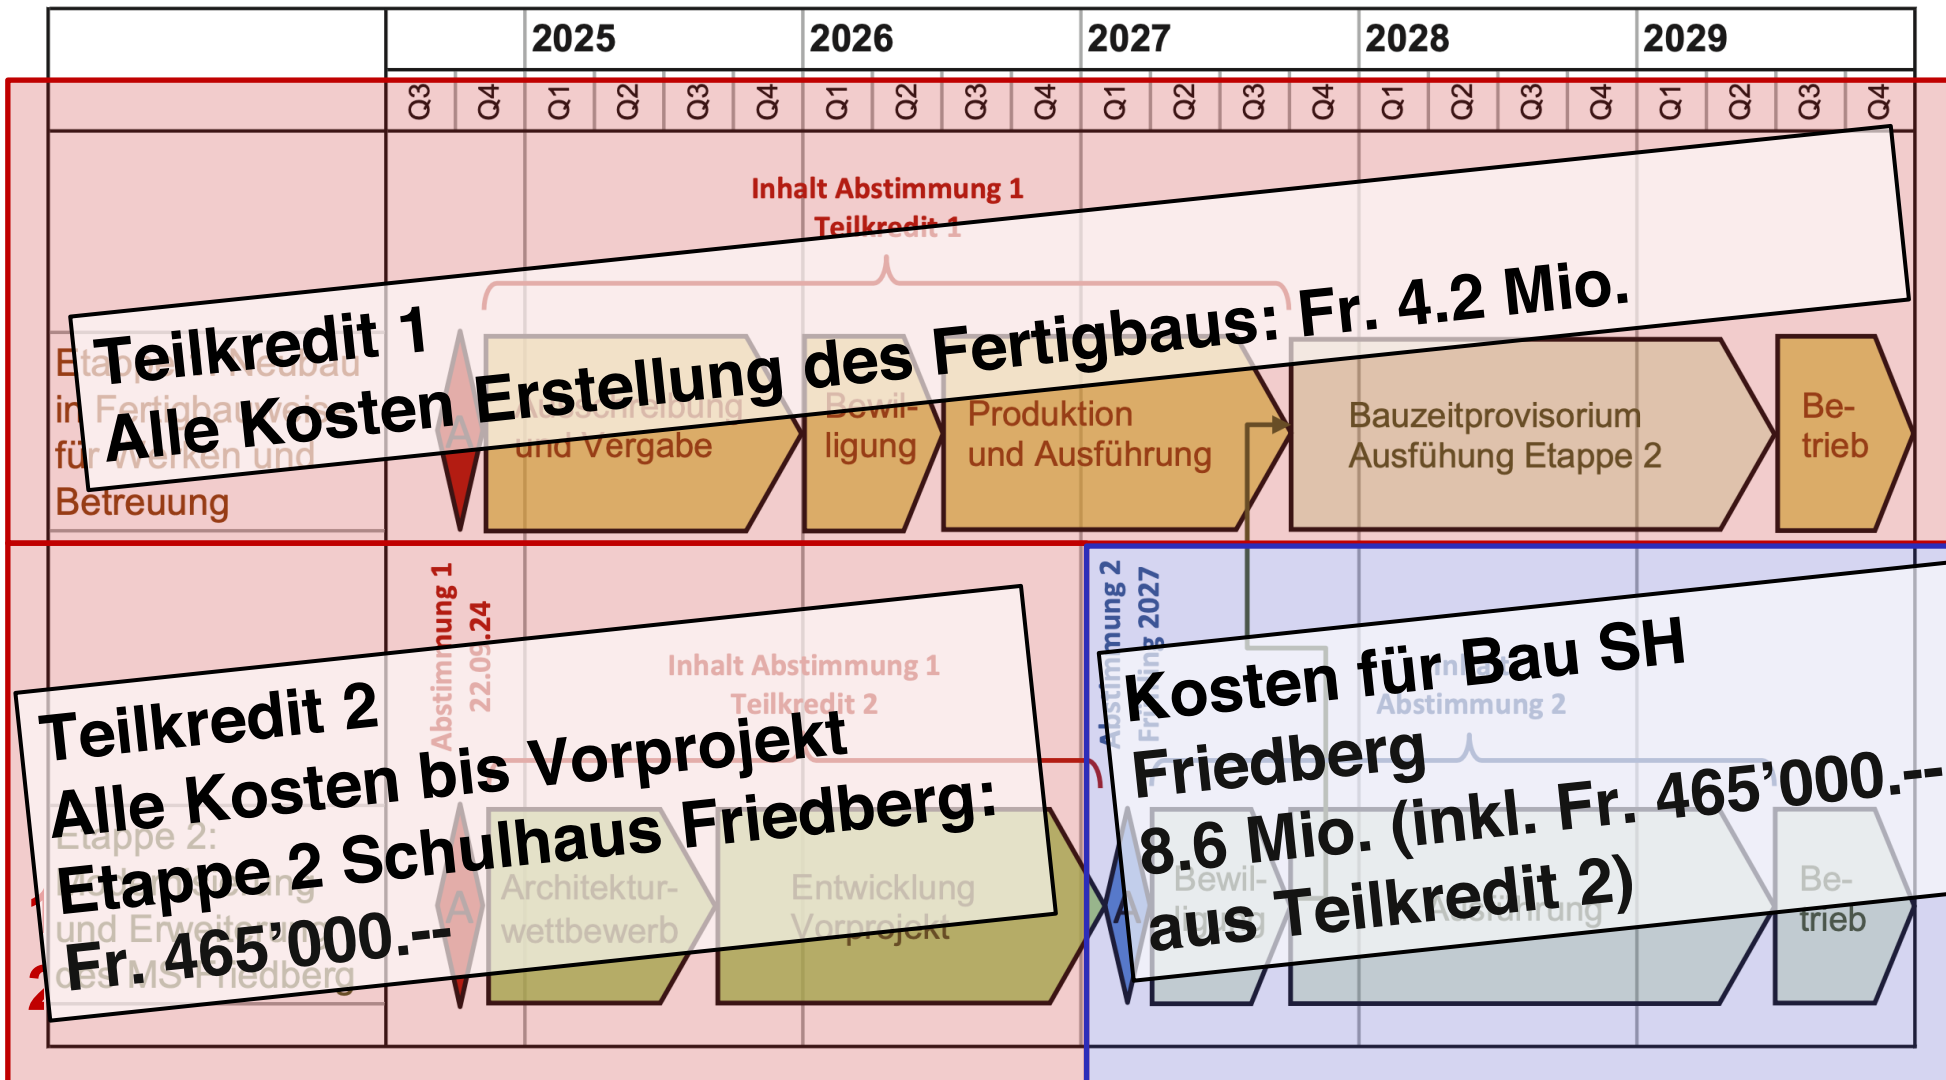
| | 2025 | 2026 | 2027 | 2028 | 2029 |
|---|---|---|---|---|---|

Q3 Q4 Q1 Q2 Q3 Q4 Q1 Q2 Q3 Q4 Q1 Q2 Q3 Q4 Q1 Q2 Q3 Q4 Q1 Q2 Q3 Q4

Inhalt Abstimmung 1
Teilkredit 1

Teilkredit 1
Alle Kosten Erstellung des Fertigbaus: Fr. 4.2 Mio.

Etappe 1: Neubau in Fertigbauweise für Werken und Betreuung

A

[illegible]schreibung und Vergabe

Bewilligung

Produktion und Ausführung

Bauzeitprovisorium Ausfühung Etappe 2

Betrieb

Abstimmung 1
22.09.24

Inhalt Abstimmung 1
Teilkredit 2

Teilkredit 2
Alle Kosten bis Vorprojekt
Etappe 2 Schulhaus Friedberg:
Fr. 465’000.--

Etappe 2: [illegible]ng und Erweiterung des MS Friedberg

A

Architekturwettbewerb

Entwicklung Vorprojekt

Abstimmung 2
Frühling 2027

Abstimmung 2

Kosten für Bau SH Friedberg
8.6 Mio. (inkl. Fr. 465’000.-- aus Teilkredit 2)

A

Bewilligung

Ausführung

Betrieb